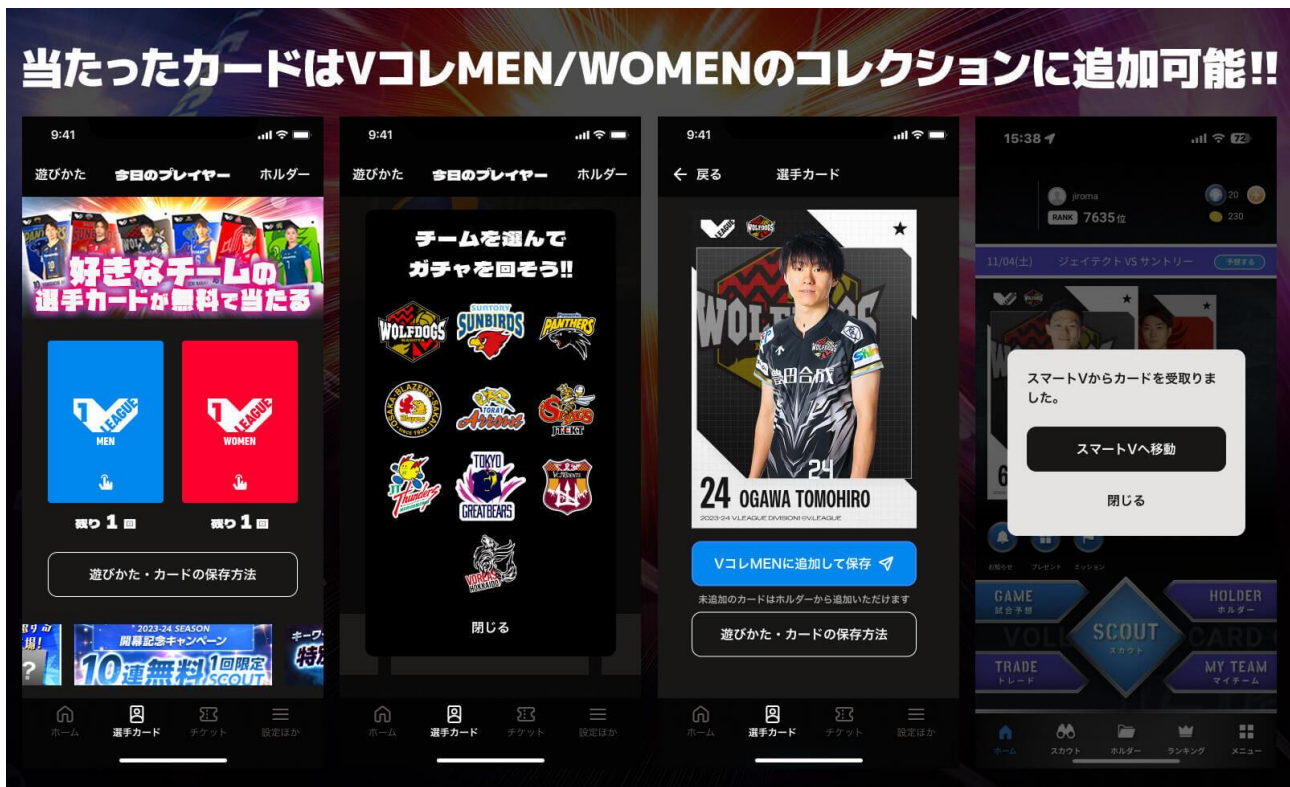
当たったカードはVコレMEN/WOMENのコレクションに追加可能!!

9:41
遊びかた　今日のプレイヤー　ホルダー
好きなチームの選手カードが無料で当たる
V LEAGUE MEN
V LEAGUE WOMEN
残り 1 回
残り 1 回
遊びかた・カードの保存方法
2023-24 SEASON
開幕記念キャンペーン
10連無料 1回限定 SCOUT
ホーム　選手カード　チケット　設定ほか

9:41
遊びかた　今日のプレイヤー　ホルダー
チームを選んでガチャを回そう!!
WOLFDOGS
SUNTORY SUNBIRDS
PANTHERS
OSAKA BLAZERS SAKAI
TORAY Arrows
STINGS JTEKT
Thunders
TOKYO GREATBEARS
VC NAGANO TRIDENTS
VOREAS HOKKAIDO
閉じる
ホーム　選手カード　チケット　設定ほか

9:41
← 戻る　選手カード
WOLFDOGS
24 OGAWA TOMOHIRO
2023-24 V.LEAGUE DIVISION1 ©V.LEAGUE
VコレMENに追加して保存
未追加のカードはホルダーから追加いただけます
遊びかた・カードの保存方法
ホーム　選手カード　チケット　設定ほか

15:38
jiroma
RANK 7635位
20
230
11/04(土)　ジェイテクト VS サントリー　予想する
スマートVからカードを受取りました。
スマートVへ移動
閉じる
お知らせ　プレゼント　ミッション
GAME 試合予想
HOLDER ホルダー
SCOUT スカウト
TRADE トレード
MY TEAM マイチーム
ホーム　スカウト　ホルダー　ランキング　メニュー